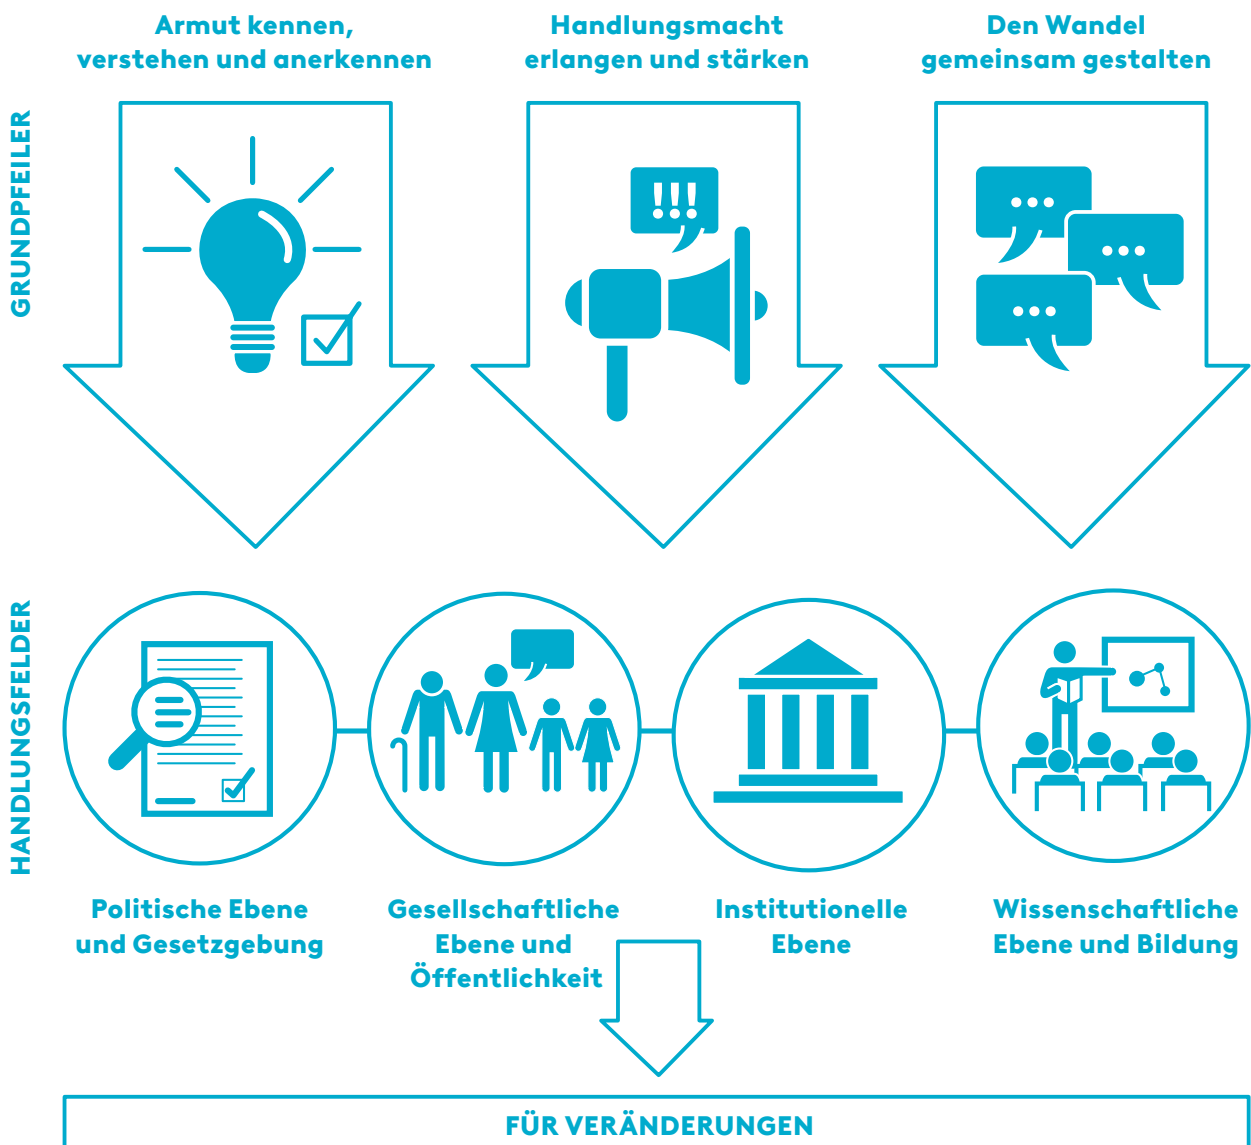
GRUNDPFEILER

Armut kennen, verstehen und anerkennen

Handlungsmacht erlangen und stärken

!!!

Den Wandel gemeinsam gestalten

...

...

...

HANDLUNGSFELDER

Politische Ebene und Gesetzgebung

Gesellschaftliche Ebene und Öffentlichkeit

Institutionelle Ebene

Wissenschaftliche Ebene und Bildung

FÜR VERÄNDERUNGEN